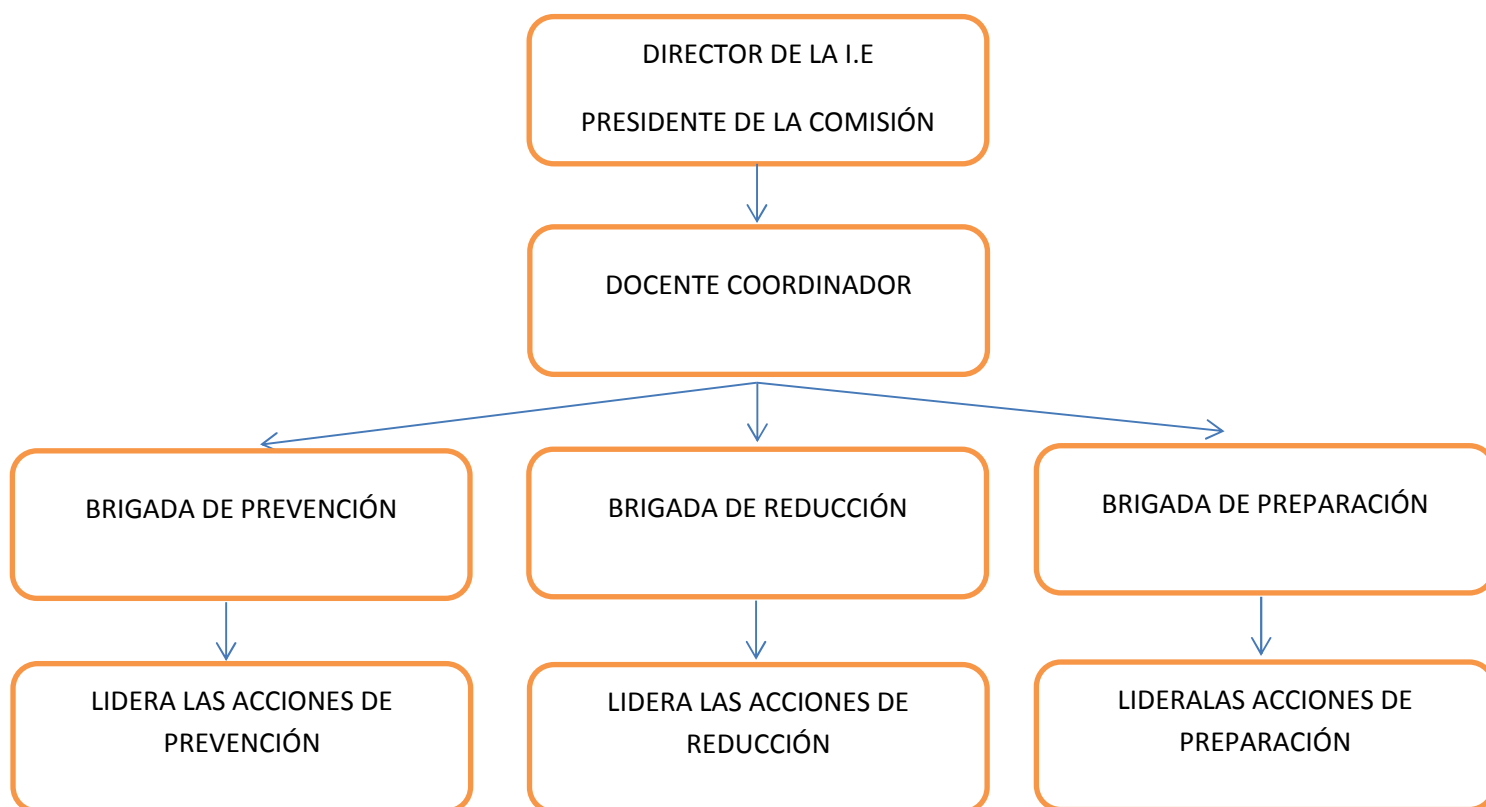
DIRECTOR DE LA I.E

PRESIDENTE DE LA COMISIÓN

DOCENTE COORDINADOR

BRIGADA DE PREVENCIÓN

BRIGADA DE REDUCCIÓN

BRIGADA DE PREPARACIÓN

LIDERA LAS ACCIONES DE PREVENCIÓN

LIDERA LAS ACCIONES DE REDUCCIÓN

LIDERALAS ACCIONES DE PREPARACIÓN